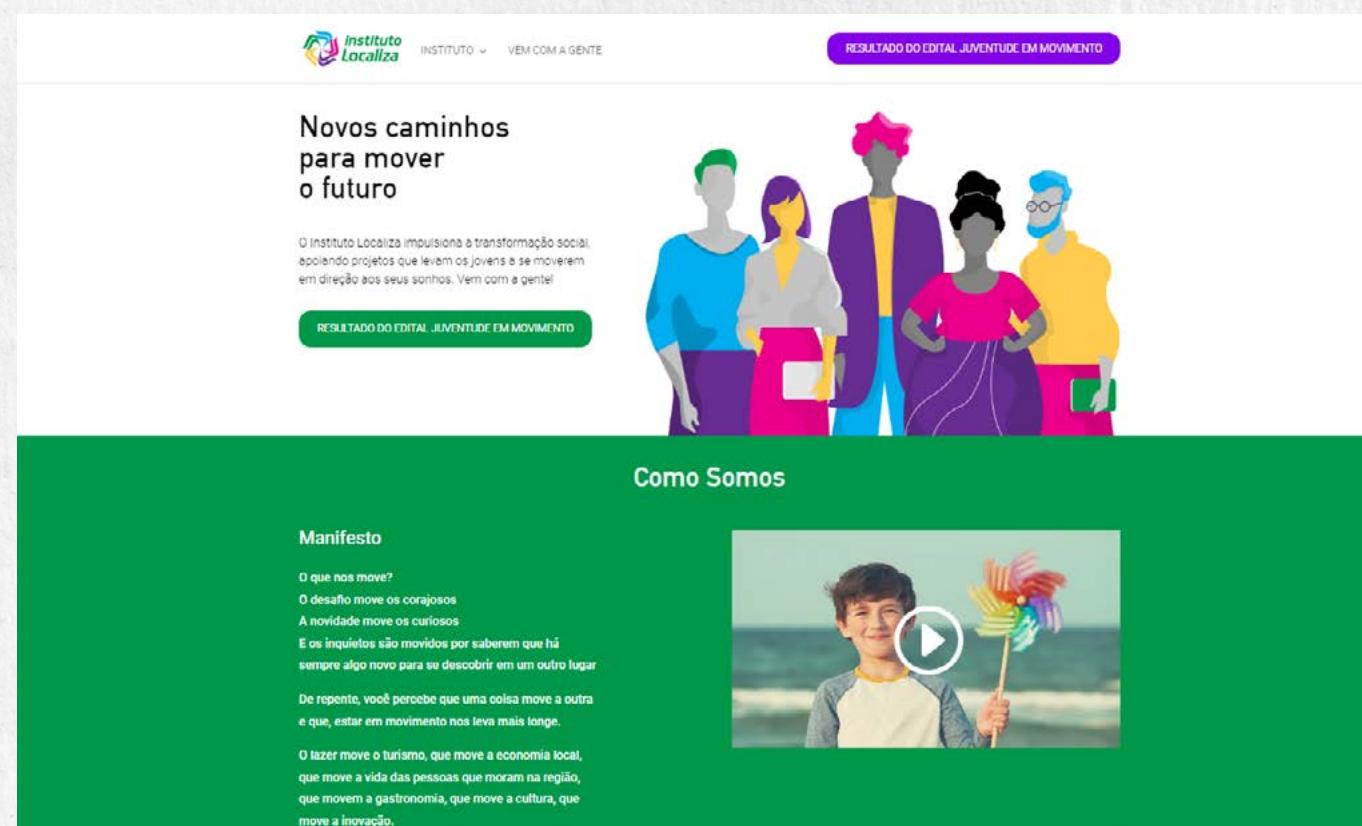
Instituto Localiza INSTITUTO VEM COM A GENTE

RESULTADO DO EDITAL JUVENTUDE EM MOVIMENTO

Novos caminhos para mover o futuro

O Instituto Localiza impulsiona a transformação social, apoiando projetos que levam os jovens a se moverem em direção aos seus sonhos. Vem com a gente!

RESULTADO DO EDITAL JUVENTUDE EM MOVIMENTO

Como Somos

Manifesto

O que nos move?
O desafio move os corajosos
A novidade move os curiosos
E os inquietos são movidos por saberem que há sempre algo novo para se descobrir em um outro lugar

De repente, você percebe que uma coisa move a outra e que, estar em movimento nos leva mais longe.

O lazer move o turismo, que move a economia local, que move a vida das pessoas que moram na região, que movem a gastronomia, que move a cultura, que move a inovação.